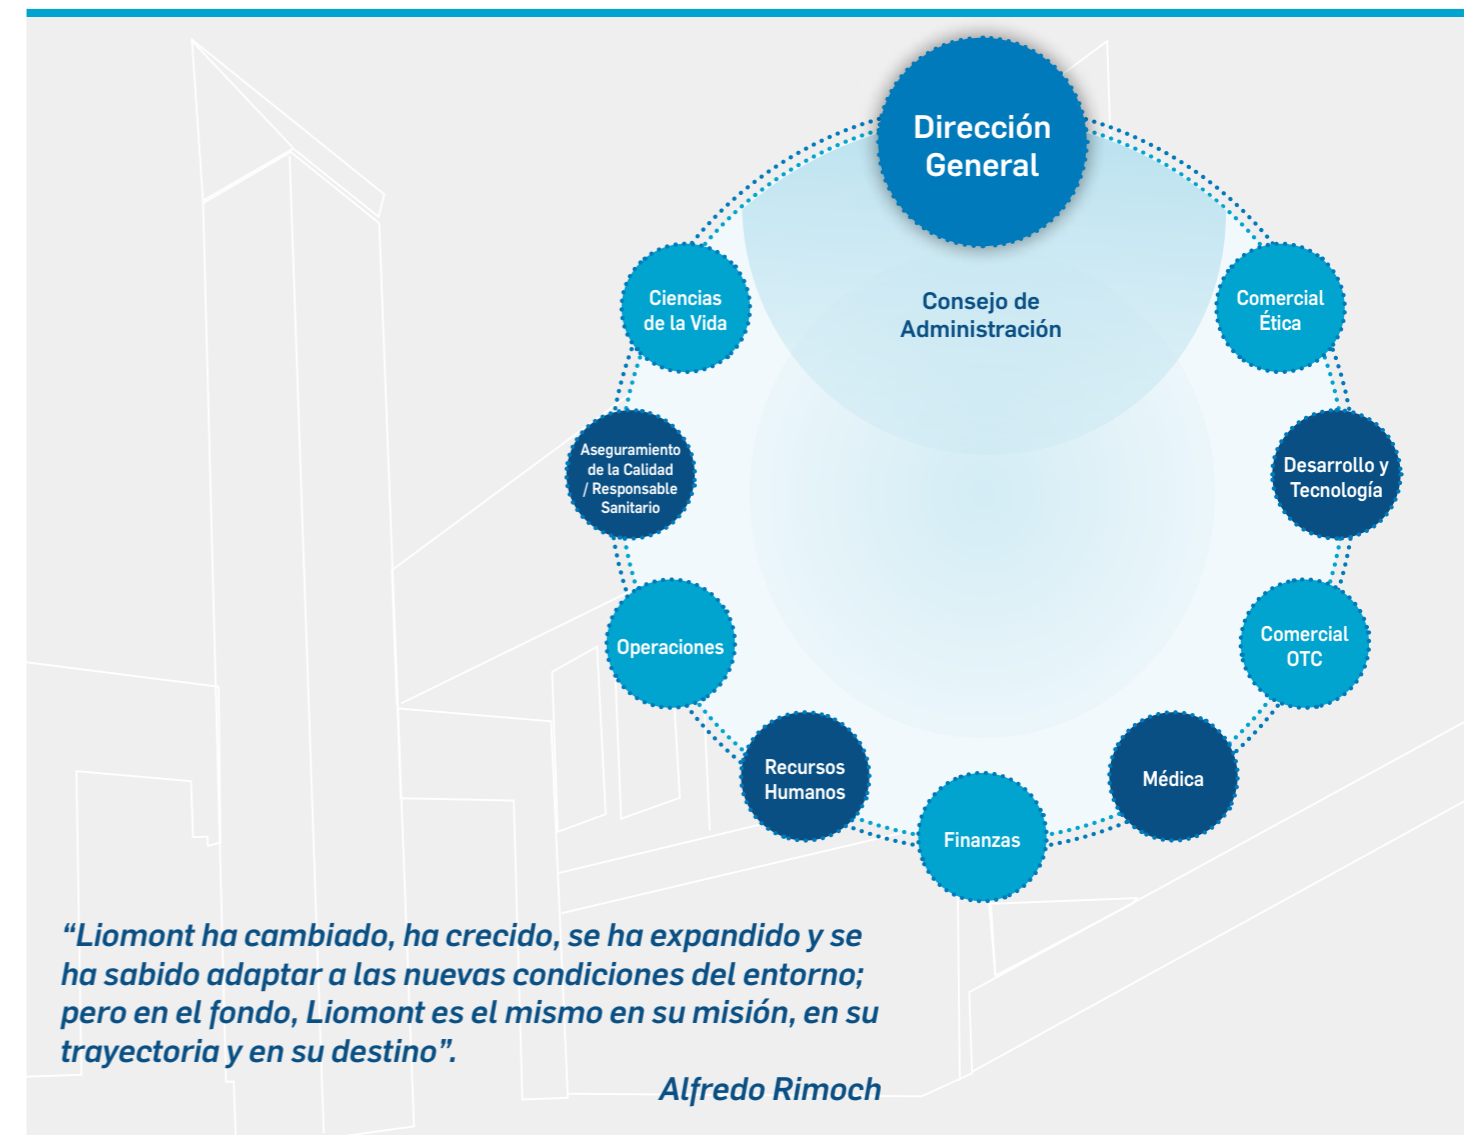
Dirección General

Consejo de Administración

Ciencias de la Vida

Comercial Ética

Aseguramiento de la Calidad / Responsable Sanitario

Desarrollo y Tecnología

Operaciones

Comercial OTC

Recursos Humanos

Médica

Finanzas

“Liomont ha cambiado, ha crecido, se ha expandido y se ha sabido adaptar a las nuevas condiciones del entorno; pero en el fondo, Liomont es el mismo en su misión, en su trayectoria y en su destino”.

Alfredo Rimoch